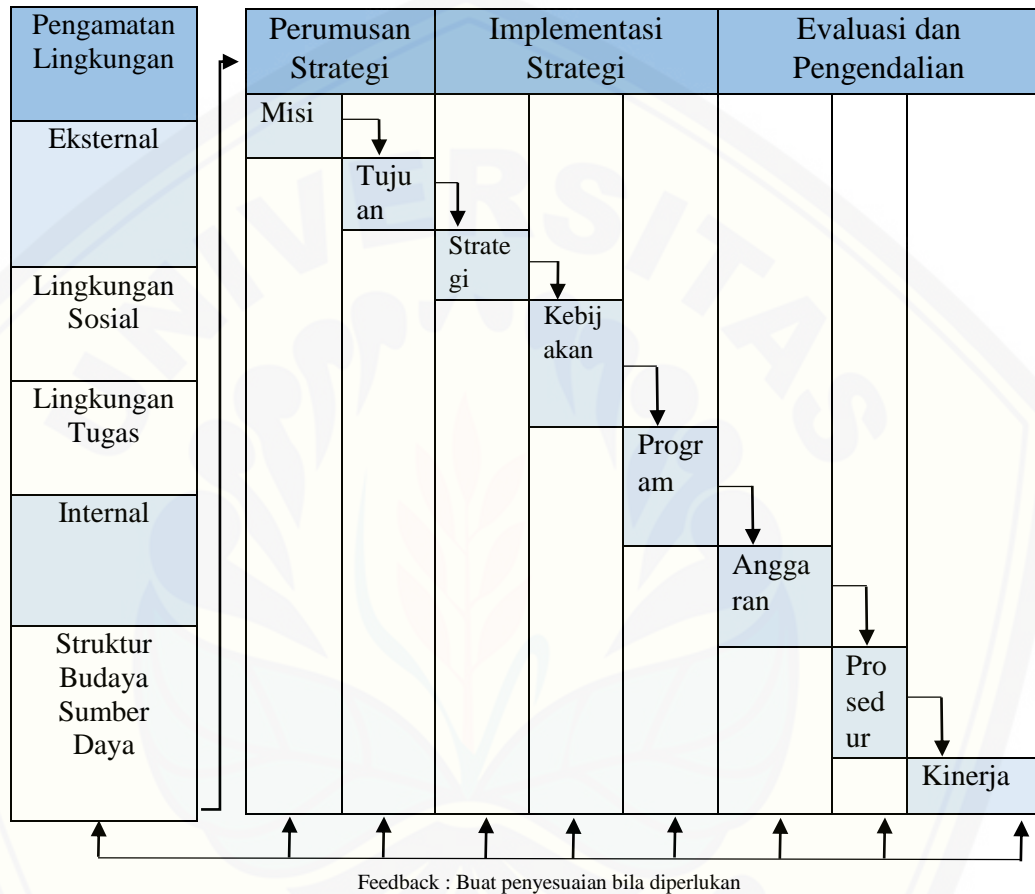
Pengamatan Lingkungan

Eksternal

Lingkungan Sosial

Lingkungan Tugas

Internal

Struktur Budaya Sumber Daya

Perumusan Strategi

Implementasi Strategi

Evaluasi dan Pengendalian

Misi

Tuju an

Strate gi

Kebij akan

Progr am

Angga ran

Pro sed ur

Kinerja

Feedback : Buat penyesuaian bila diperlukan